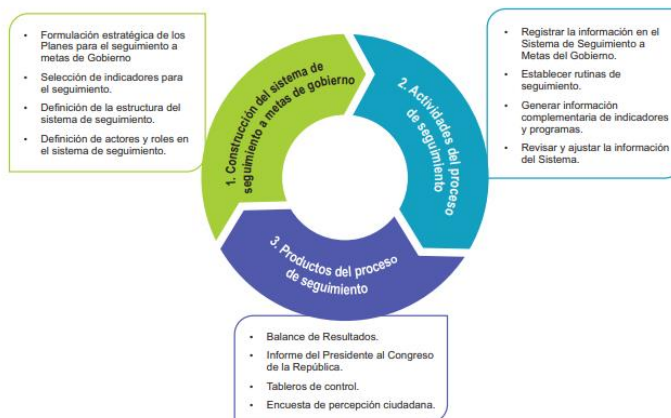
- Formulación estratégica de los Planes para el seguimiento a metas de Gobierno
- Selección de indicadores para el seguimiento.
- Definición de la estructura del sistema de seguimiento.
- Definición de actores y roles en el sistema de seguimiento.

1. Construcción del sistema de seguimiento a metas de gobierno

2. Actividades del proceso de seguimiento

- Registrar la información en el Sistema de Seguimiento a Metas del Gobierno.
- Establecer rutinas de seguimiento.
- Generar información complementaria de indicadores y programas.
- Revisar y ajustar la información del Sistema.

3. Productos del proceso de seguimiento

- Balance de Resultados.
- Informe del Presidente al Congreso de la República.
- Tableros de control.
- Encuesta de percepción ciudadana.